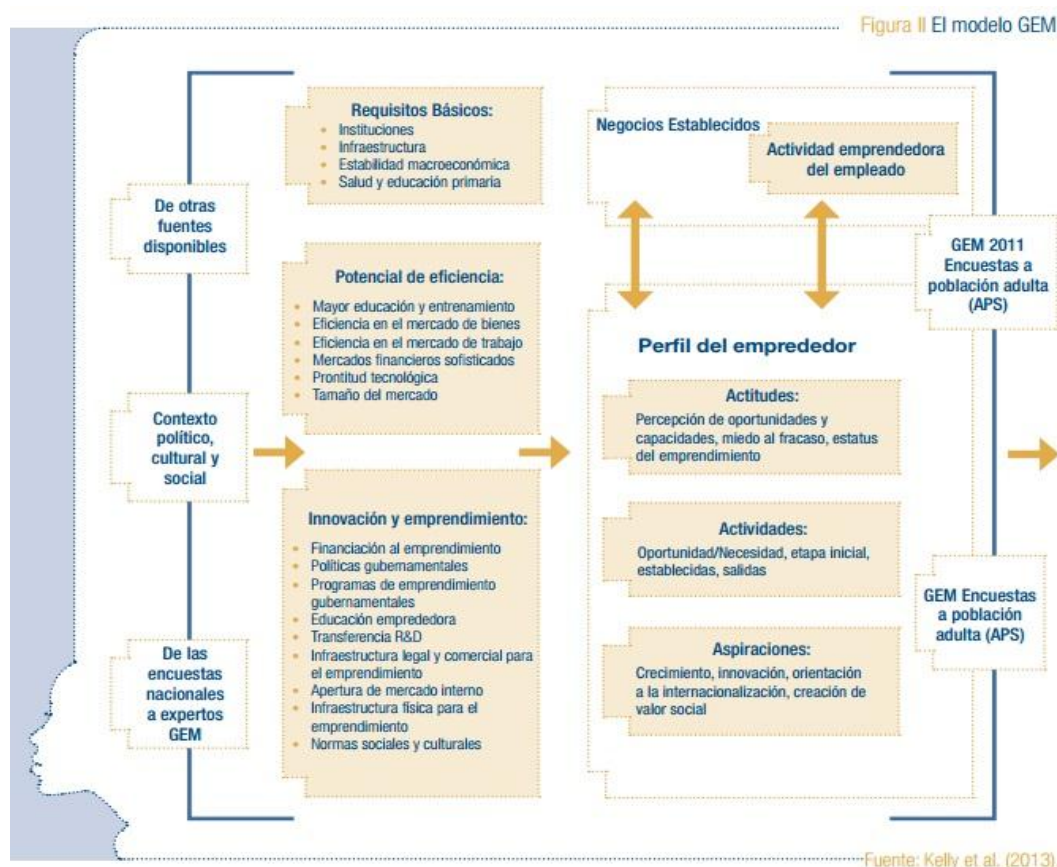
Figura II El modelo GEM

De otras fuentes disponibles

Contexto político, cultural y social

De las encuestas nacionales a expertos GEM

Requisitos Básicos:
- Instituciones
- Infraestructura
- Estabilidad macroeconómica
- Salud y educación primaria

Potencial de eficiencia:
- Mayor educación y entrenamiento
- Eficiencia en el mercado de bienes
- Eficiencia en el mercado de trabajo
- Mercados financieros sofisticados
- Prontitud tecnológica
- Tamaño del mercado

Innovación y emprendimiento:
- Financiación al emprendimiento
- Políticas gubernamentales
- Programas de emprendimiento gubernamentales
- Educación emprededora
- Transferencia R&D
- Infraestructura legal y comercial para el emprendimiento
- Apertura de mercado interno
- Infraestructura física para el emprendimiento
- Normas sociales y culturales

Negocios Establecidos

Actividad emprendedora del empleado

Perfil del emprededor

Actitudes:
Percepción de oportunidades y capacidades, miedo al fracaso, estatus del emprendimiento

Actividades:
Oportunidad/Necesidad, etapa inicial, establecidas, salidas

Aspiraciones:
Crecimiento, innovación, orientación a la internacionalización, creación de valor social

GEM 2011 Encuestas a población adulta (APS)

GEM Encuestas a población adulta (APS)

Fuente: Kelly et al. (2013)